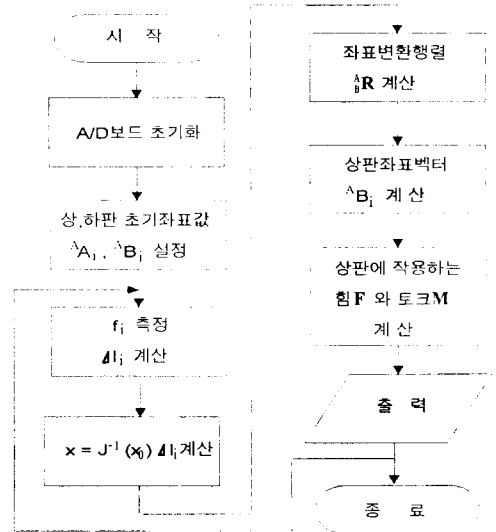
시 작

A/D보드 초기화

상,하판 초기좌표값
$^{A}A_i$ , $^{A}B_i$ 설정

$f_i$ 측정
$\Delta l_i$ 계산

$x = J^{-1}(x_0)\,\Delta l_i$계산

좌표변환행렬
$^{A}_{B}R$ 계산

상판좌표벡터
$^{A}B_i$ 계 산

상판에 작용하는
힘 $F$ 와 토크$M$
계 산

출 력

종 료